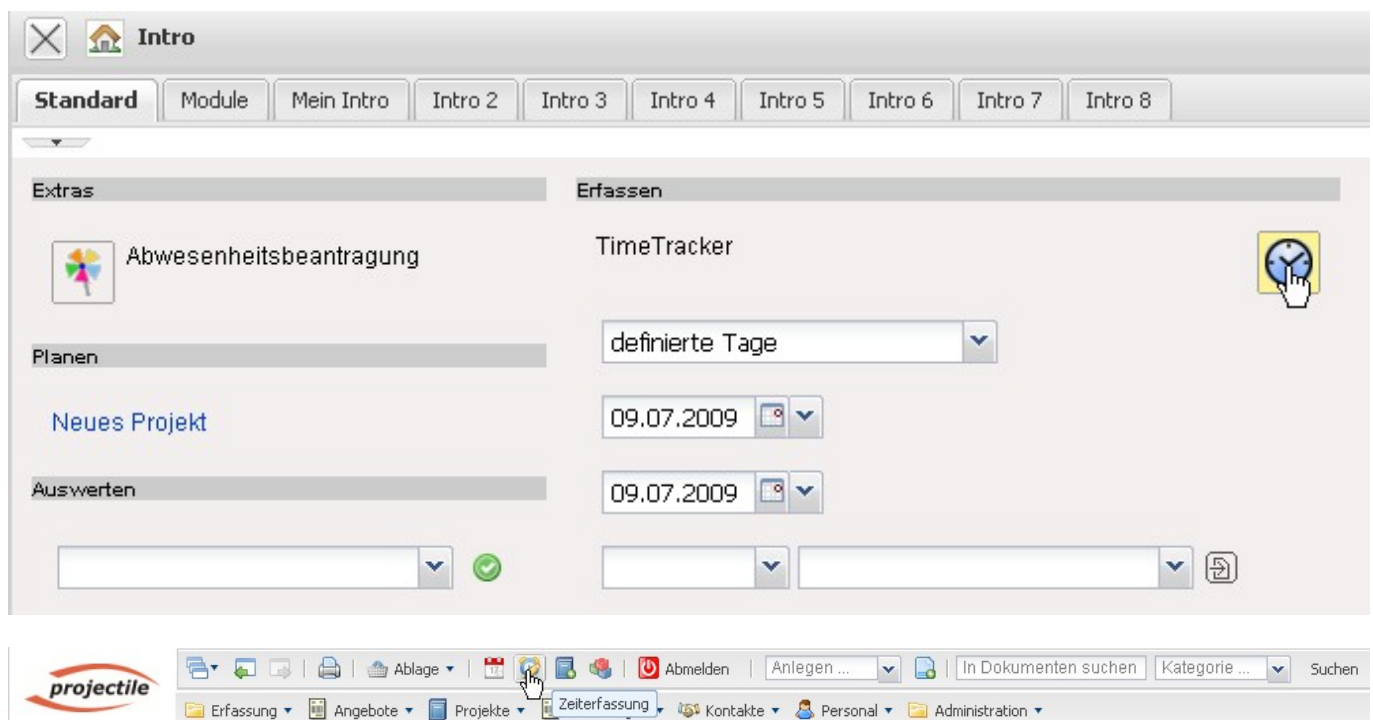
Intro

Standard | Module | Mein Intro | Intro 2 | Intro 3 | Intro 4 | Intro 5 | Intro 6 | Intro 7 | Intro 8

Extras

Abwesenheitsbeantragung

Planen

Neues Projekt

Auswerten

Erfassen

TimeTracker

definierte Tage

09.07.2009

09.07.2009

projectile

Ablage ▾ | Abmelden | Anlegen ... | In Dokumenten suchen | Kategorie ... | Suchen

Erfassung ▾ | Angebote ▾ | Projekte ▾ | Zeiterfassung ▾ | Kontakte ▾ | Personal ▾ | Administration ▾